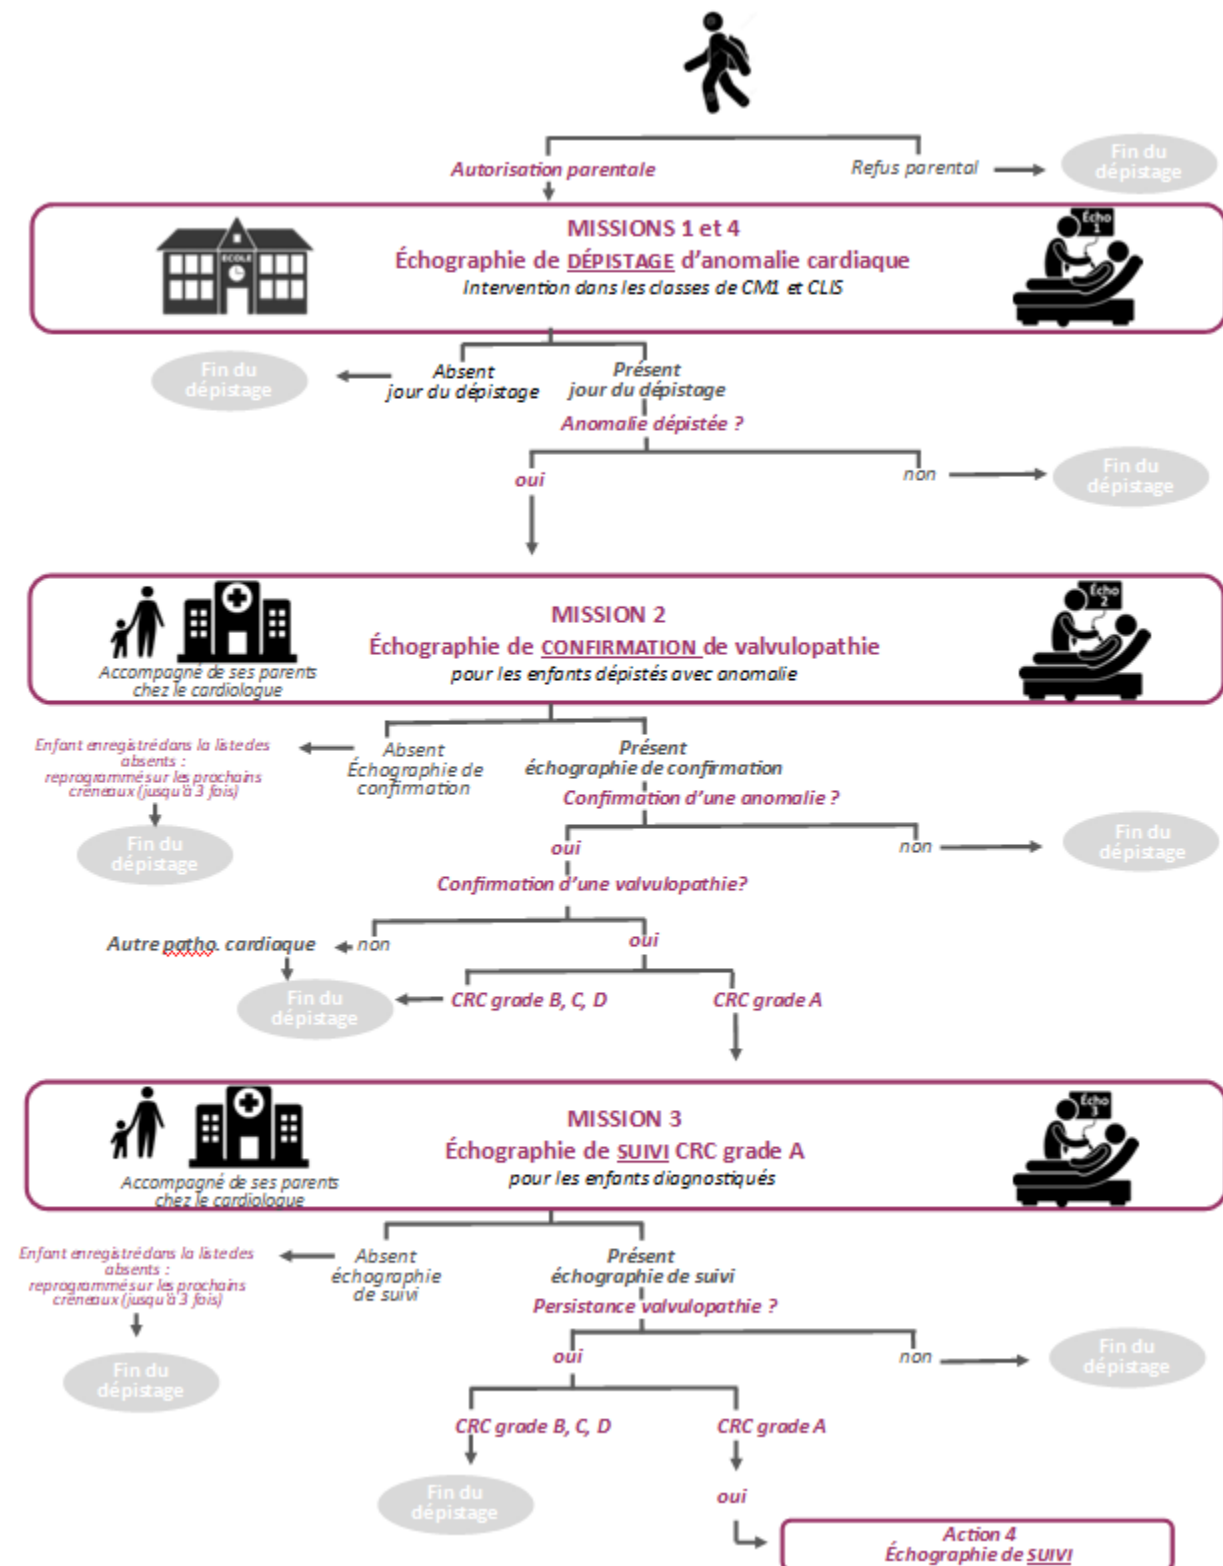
Autorisation parentale

Refus parental

Fin du dépistage

MISSIONS 1 et 4
Échographie de DÉPISTAGE d'anomalie cardiaque
Intervention dans les classes de CM1 et CLIS

ECOLE

Écho 1

Fin du dépistage

Absent jour du dépistage

Présent jour du dépistage

Anomalie dépistée ?

oui

non

Fin du dépistage

MISSION 2
Échographie de CONFIRMATION de valvulopathie
pour les enfants dépistés avec anomalie

Accompagné de ses parents chez le cardiologue

Écho 2

Enfant enregistré dans la liste des absents : reprogrammé sur les prochains créneaux (jusqu'à 3 fois)

Absent Échographie de confirmation

Présent échographie de confirmation

Confirmation d'une anomalie ?

Fin du dépistage

oui

non

Fin du dépistage

Confirmation d'une valvulopathie?

Autre patho. cardiaque

non

oui

Fin du dépistage

CRC grade B, C, D

CRC grade A

MISSION 3
Échographie de SUIVI CRC grade A
pour les enfants diagnostiqués

Accompagné de ses parents chez le cardiologue

Écho 3

Enfant enregistré dans la liste des absents : reprogrammé sur les prochains créneaux (jusqu'à 3 fois)

Absent échographie de suivi

Présent échographie de suivi

Persistance valvulopathie ?

oui

non

Fin du dépistage

Fin du dépistage

CRC grade B, C, D

CRC grade A

Fin du dépistage

oui

Action 4
Échographie de SUIVI